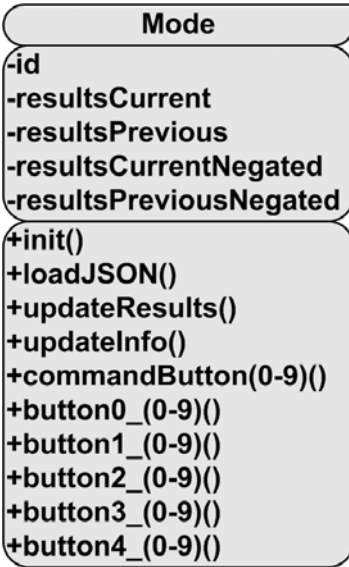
Mode

-id
-resultsCurrent
-resultsPrevious
-resultsCurrentNegated
-resultsPreviousNegated

+init()
+loadJSON()
+updateResults()
+updateInfo()
+commandButton(0-9)()
+button0_(0-9)()
+button1_(0-9)()
+button2_(0-9)()
+button3_(0-9)()
+button4_(0-9)()